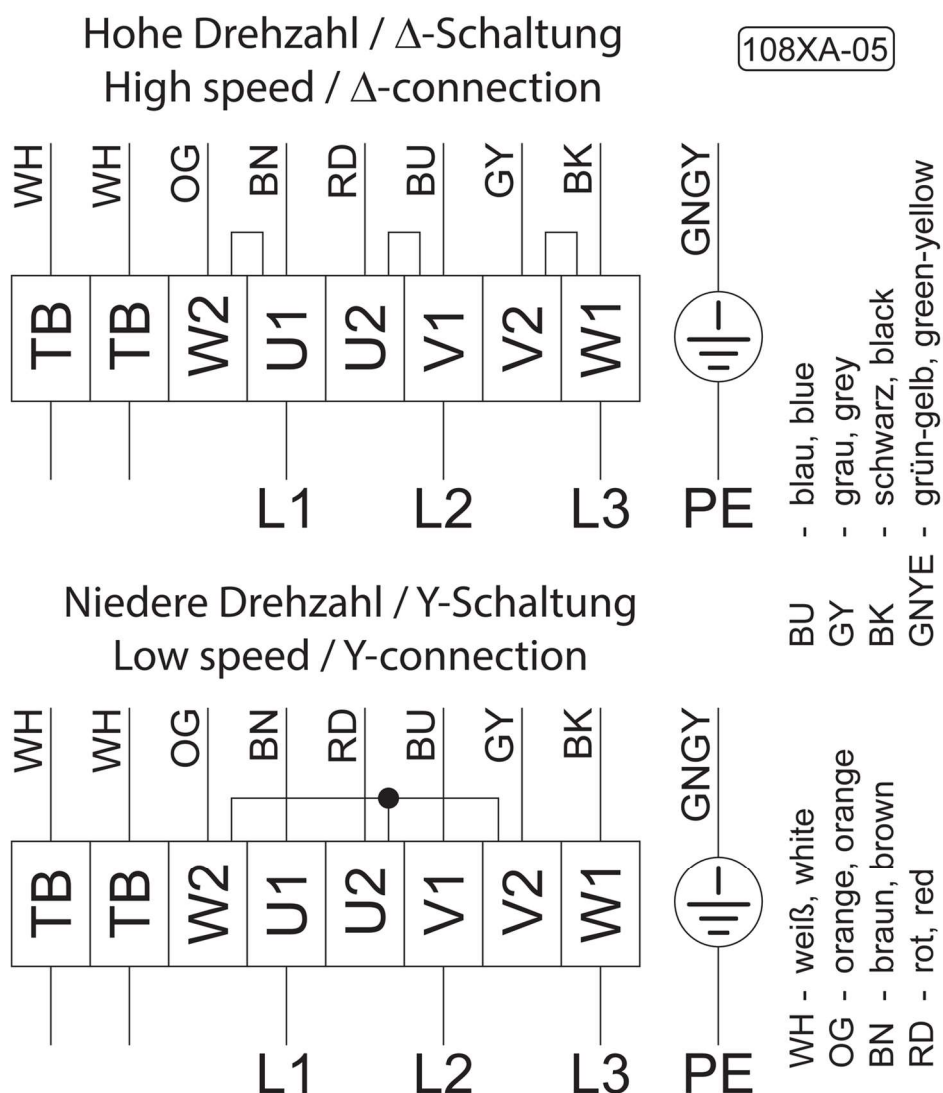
Hohe Drehzahl / Δ-Schaltung
High speed / Δ-connection

108XA-05

WH WH OG BN RD BU GY BK GNGY

TB TB W2 U1 U2 V1 V2 W1

L1 L2 L3 PE

Niedere Drehzahl / Y-Schaltung
Low speed / Y-connection

WH WH OG BN RD BU GY BK GNGY

TB TB W2 U1 U2 V1 V2 W1

L1 L2 L3 PE

WH - weiß, white
OG - orange, orange
BN - braun, brown
RD - rot, red

BU - blau, blue
GY - grau, grey
BK - schwarz, black
GNYE - grün-gelb, green-yellow